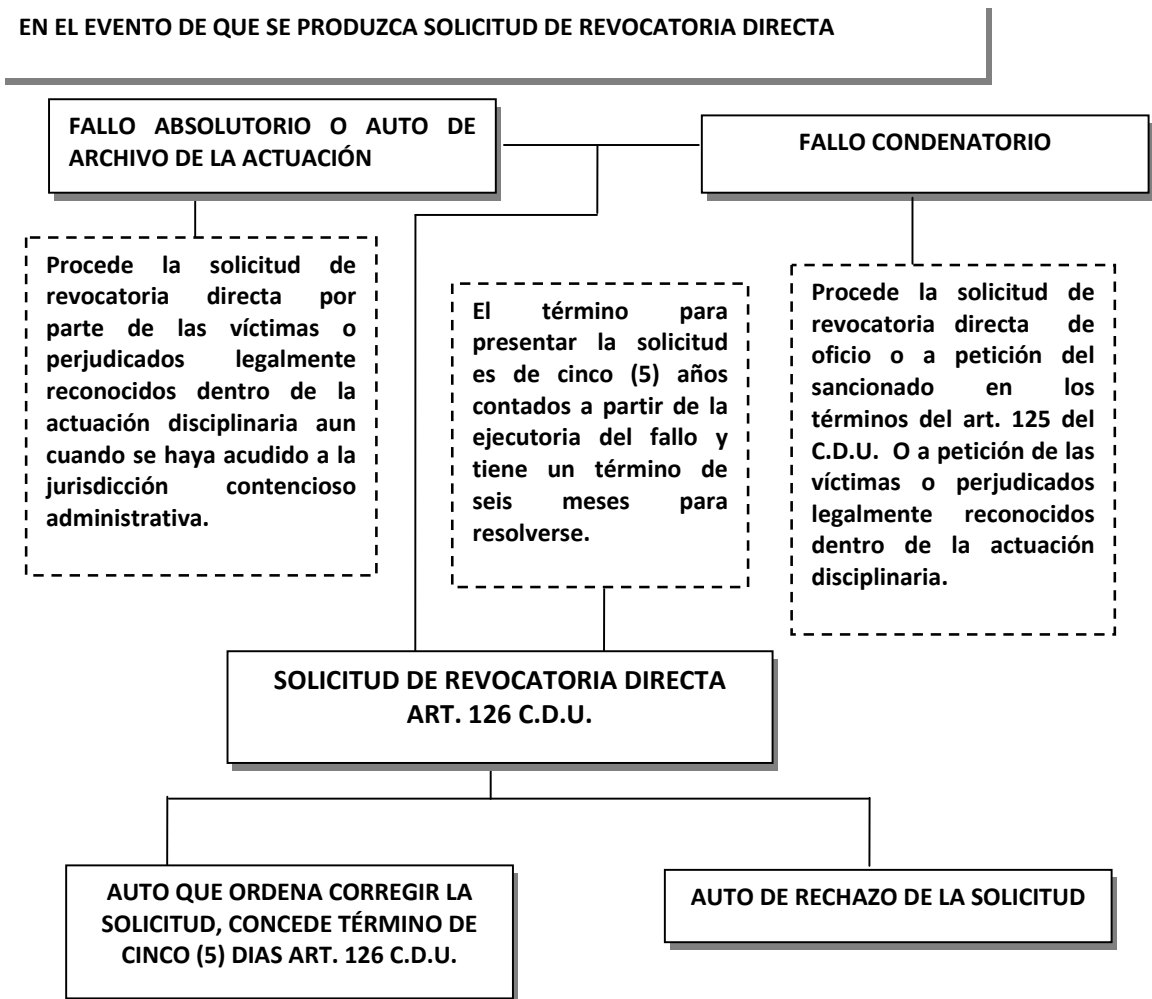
EN EL EVENTO DE QUE SE PRODUZCA SOLICITUD DE REVOCATORIA DIRECTA

FALLO ABSOLUTORIO O AUTO DE ARCHIVO DE LA ACTUACIÓN

FALLO CONDENATORIO

Procede la solicitud de revocatoria directa por parte de las víctimas o perjudicados legalmente reconocidos dentro de la actuación disciplinaria aun cuando se haya acudido a la jurisdicción contencioso administrativa.

El término para presentar la solicitud es de cinco (5) años contados a partir de la ejecutoria del fallo y tiene un término de seis meses para resolverse.

Procede la solicitud de revocatoria directa de oficio o a petición del sancionado en los términos del art. 125 del C.D.U. O a petición de las víctimas o perjudicados legalmente reconocidos dentro de la actuación disciplinaria.

SOLICITUD DE REVOCATORIA DIRECTA ART. 126 C.D.U.

AUTO QUE ORDENA CORREGIR LA SOLICITUD, CONCEDE TÉRMINO DE CINCO (5) DIAS ART. 126 C.D.U.

AUTO DE RECHAZO DE LA SOLICITUD